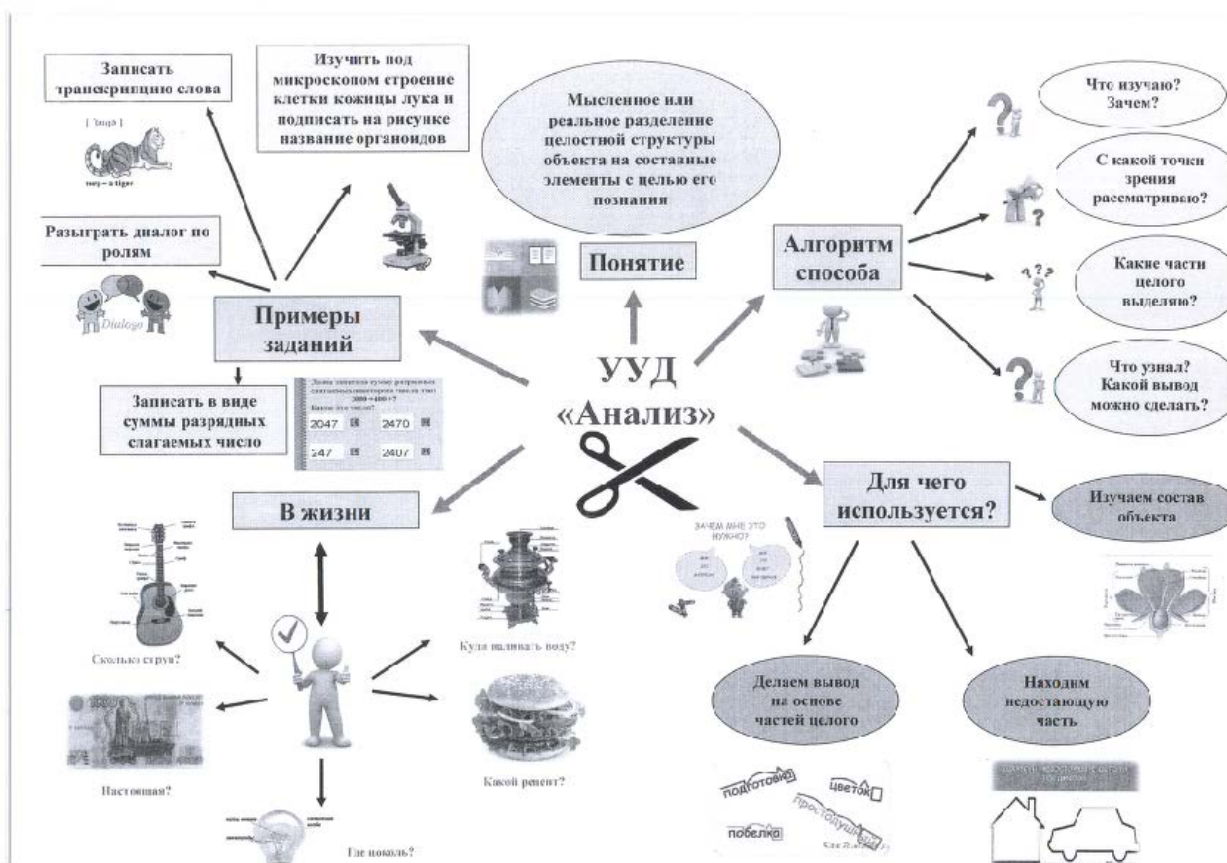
Записать транскрипцию слова

[ 'mɪŋə ]

mey – a tiger

Изучить под микроскопом строение клетки кожицы лука и подписать на рисунке название органоидов

Мысленное или реальное разделение целостной структуры объекта на составные элементы с целью его познания

Что изучаю? Зачем?

С какой точки зрения рассматриваю?

Какие части целого выделяю?

Что узнал? Какой вывод можно сделать?

Разыграть диалог по ролям

Dialogo

Понятие

Алгоритм способа

Примеры заданий

УУД «Анализ»

Записать в виде суммы разрядных слагаемых число

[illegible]
2000 + 400 + 7
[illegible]
2047 2470
247 2407

В жизни

Для чего используется?

Изучаем состав объекта

ЗАЧЕМ МНЕ ЭТО НУЖНО?

Сколько струн?

Куда наливать воду?

Настоящая?

Какой рецепт?

Где цоколь?

Делаем вывод на основе частей целого

Находим недостающую часть

подготовил цветок побелка простоуш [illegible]

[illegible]